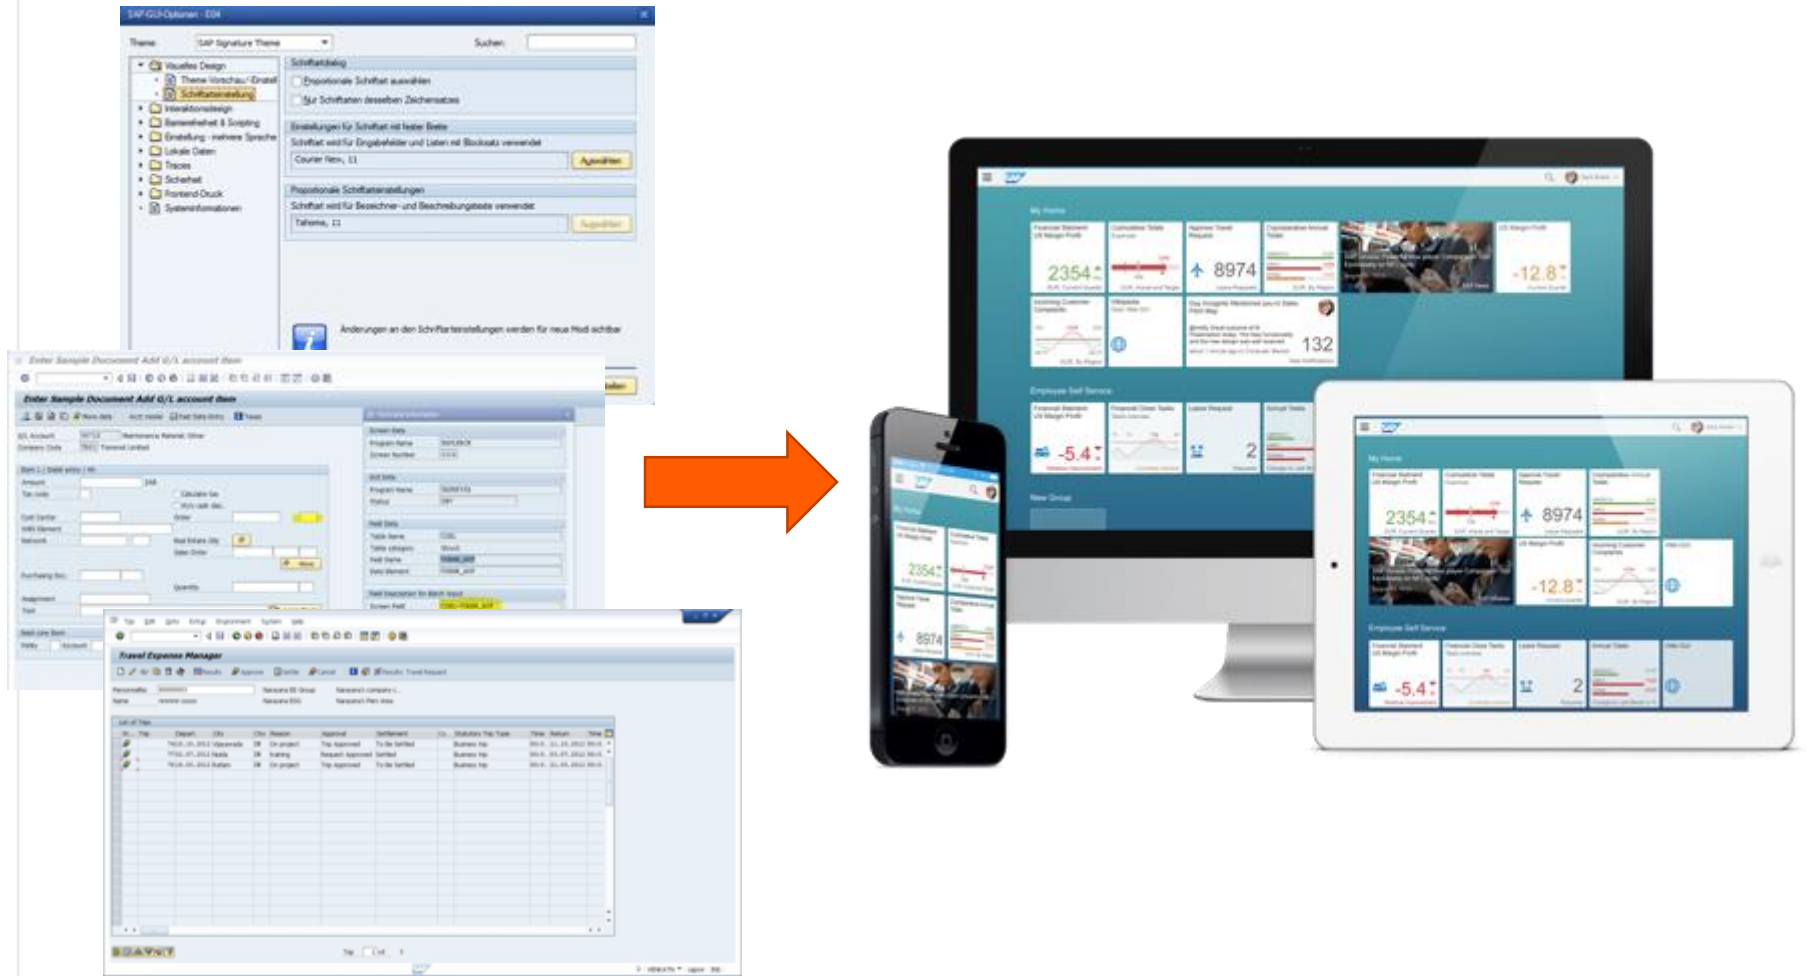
SAP GUI-Optionen - E04

Theme: SAP Signature Theme

Suchen:

Visuelles Design
Theme Vorschau / Einstell
Schriftarteinstellung
Interaktionsdesign
Barrierefreiheit & Scripting
Einstellung - mehrere Sprache
Lokale Daten
Traces
Sicherheit
Frontend-Druck
Systeminformationen

Schriftartdialog
Proportionale Schriftart auswählen
Nur Schriftarten desselben Zeichensatzes

Einstellungen für Schriftart mit fester Breite
Schriftart wird für Eingabefelder und Listen mit Blocksatz verwendet
Courier New, 11
Auswählen

Proportionale Schriftarteinstellungen
Schriftart wird für Bezeichner- und Beschreibungstexte verwendet
Tahoma, 11
Auswählen

Änderungen an den Schriftarteinstellungen werden für neue Modi sichtbar

Enter Sample Document Add G/L account item

Enter Sample Document Add G/L account item

Travel Expense Manager

2354
8974
-12.8
132
-5.4
2